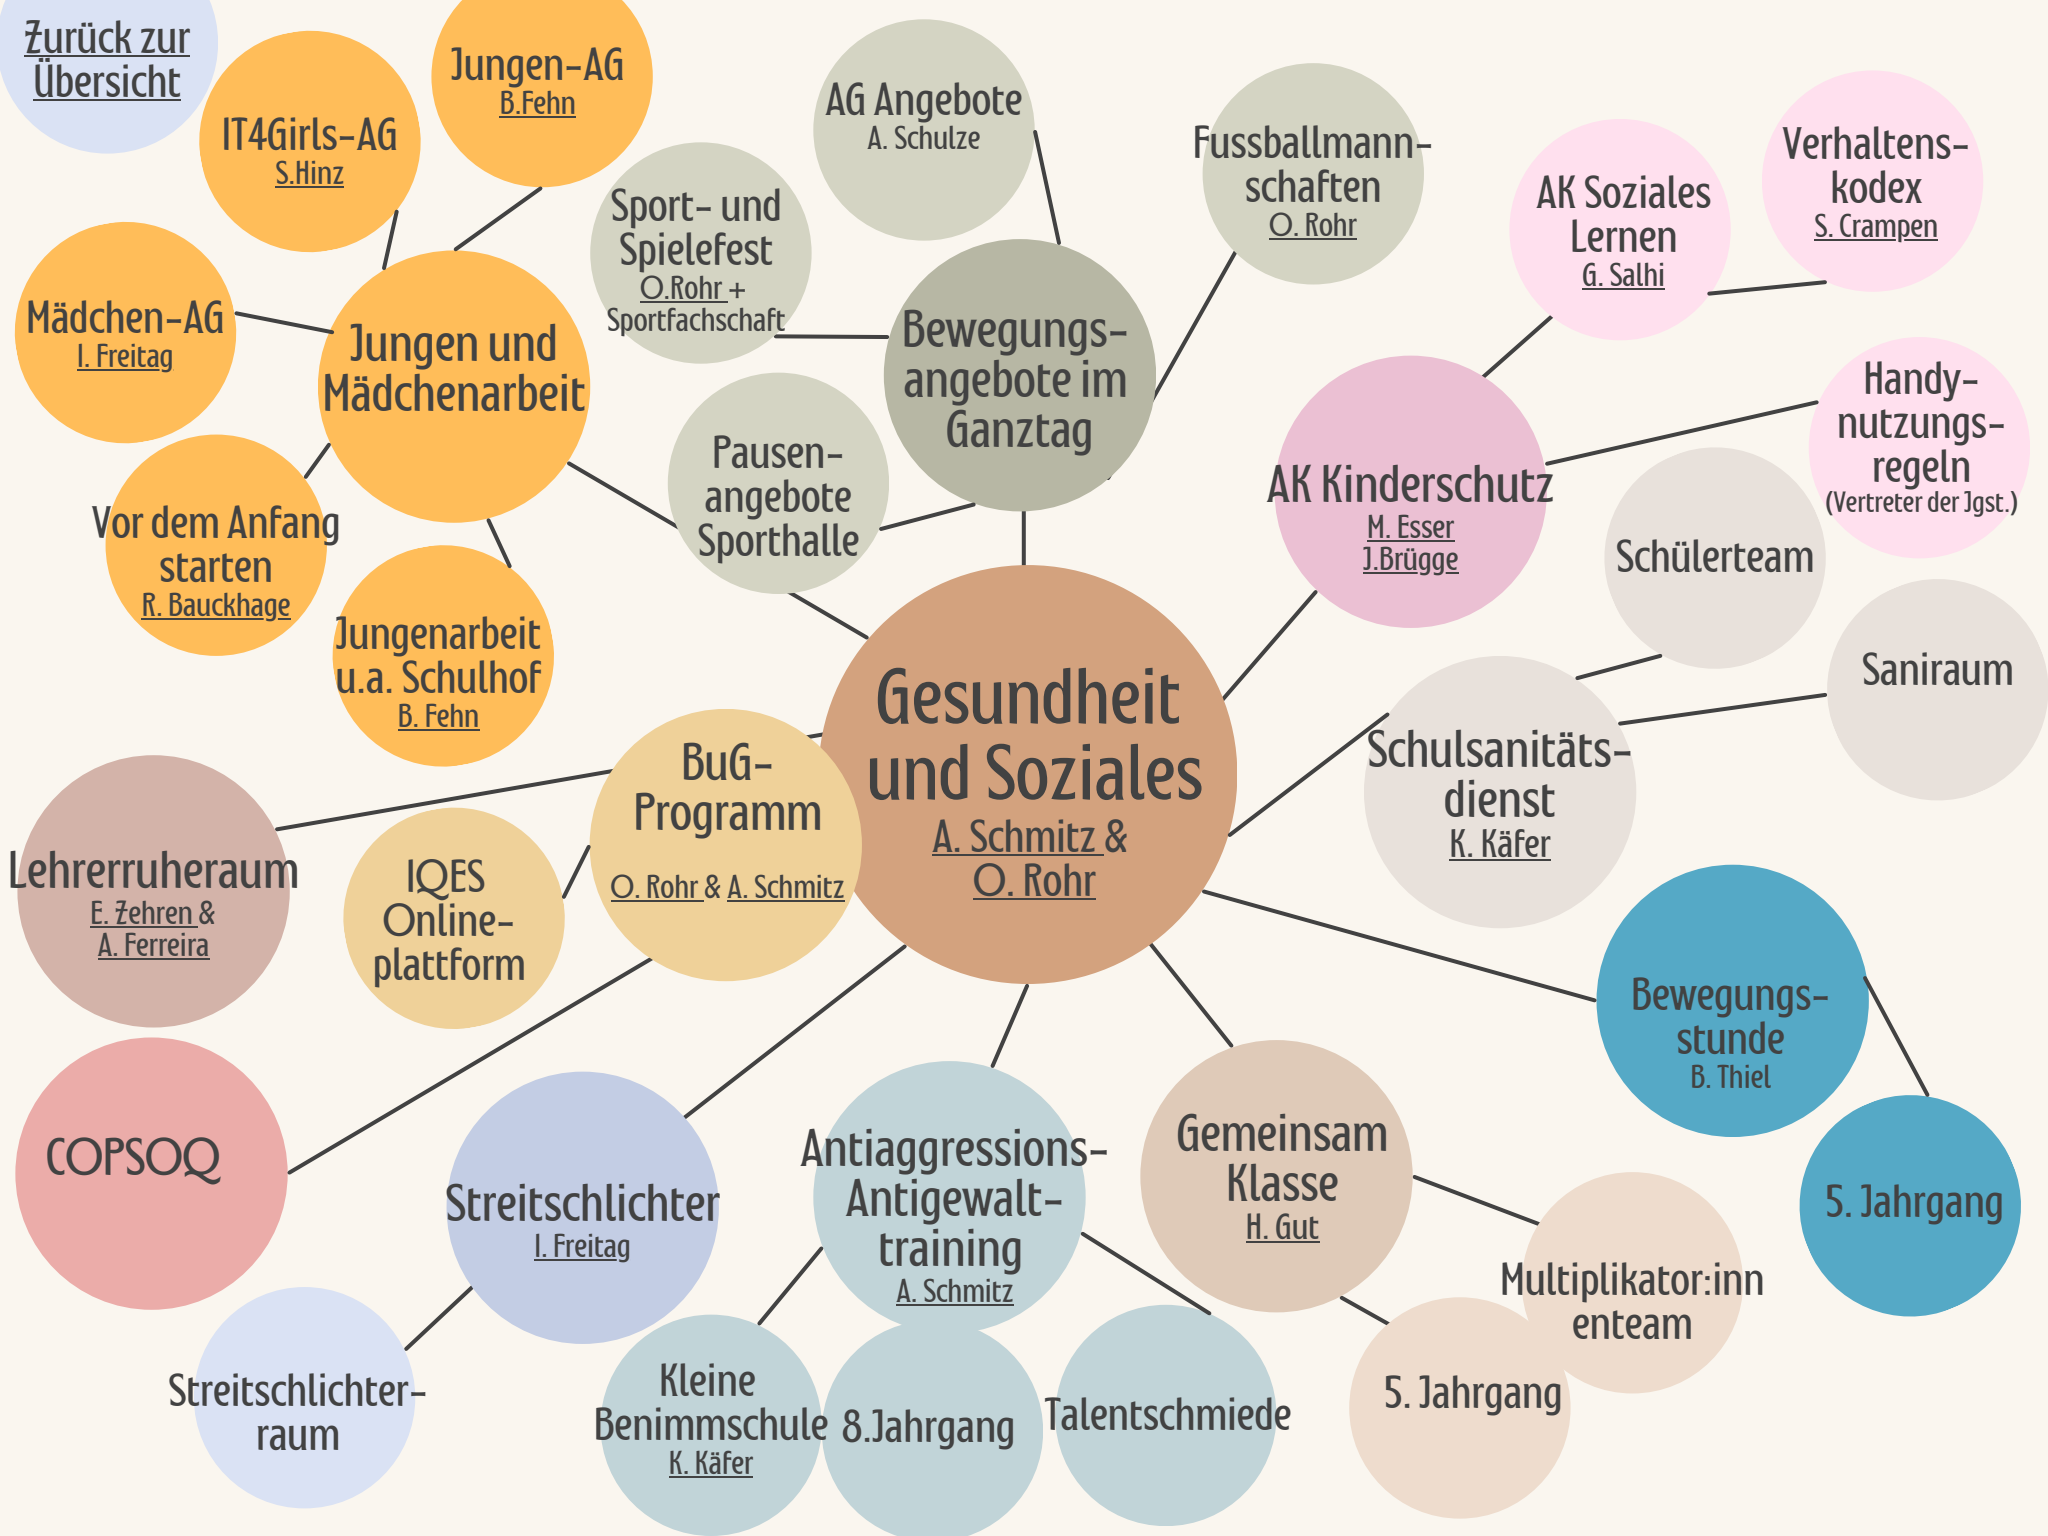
Zurück zur Übersicht

IT4Girls-AG
S.Hinz

Jungen-AG
B.Fehn

Mädchen-AG
I. Freitag

Jungen und Mädchenarbeit

Vor dem Anfang starten
R. Bauckhage

Jungenarbeit u.a. Schulhof
B. Fehn

Sport- und Spielefest
O.Rohr + Sportfachschaft

AG Angebote
A. Schulze

Pausenangebote Sporthalle

Bewegungsangebote im Ganztag

Fussballmannschaften
O. Rohr

AK Soziales Lernen
G. Salhi

Verhaltenskodex
S. Crampen

Handynutzungsregeln
(Vertreter der Jgst.)

AK Kinderschutz
M. Esser
J.Brügge

Schülerteam

Saniraum

Schulsanitätsdienst
K. Käfer

Gesundheit und Soziales
A. Schmitz &
O. Rohr

BuG-Programm
O. Rohr & A. Schmitz

IQES Onlineplattform

Lehrerruheraum
E. Zehren &
A. Ferreira

COPSOQ

Streitschlichter
I. Freitag

Streitschlichterraum

Antiaggressions-Antigewalttraining
A. Schmitz

Kleine Benimmschule
K. Käfer

8.Jahrgang

Talentschmiede

Gemeinsam Klasse
H. Gut

5. Jahrgang

Multiplikator:innenteam

Bewegungsstunde
B. Thiel

5. Jahrgang